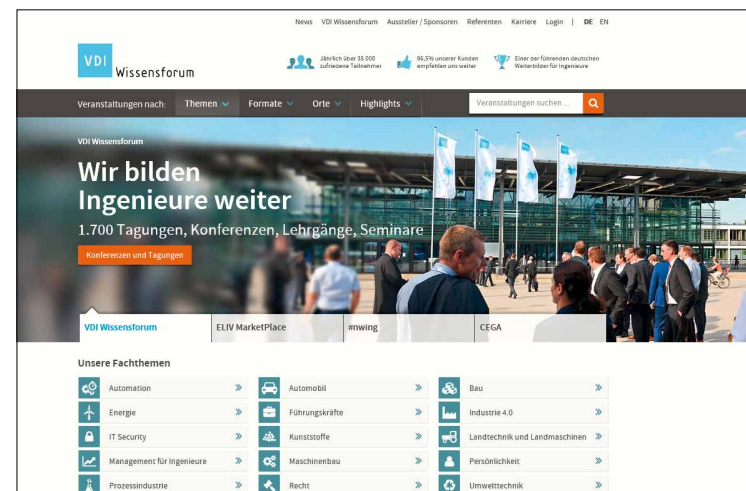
News VDI Wissensforum Aussteller / Sponsoren Referenten Karriere Login | DE EN

VDI Wissensforum

Jährlich über 35.000 zufriedene Teilnehmer

96,5% unserer Kunden empfehlen uns weiter

Einer der führenden deutschen Weiterbilder für Ingenieure

Veranstaltungen nach: Themen Formate Orte Highlights

Veranstaltungen suchen ...

VDI Wissensforum

Wir bilden Ingenieure weiter

1.700 Tagungen, Konferenzen, Lehrgänge, Seminare

Konferenzen und Tagungen

VDI Wissensforum | ELIV MarketPlace | mwing | CEGA

Unsere Fachthemen

| | | |
|---|---|---|
| Automation » | Automobil » | Bau » |
| Energie » | Führungskräfte » | Industrie 4.0 » |
| IT Security » | Kunststoffe » | Landtechnik und Landmaschinen » |
| Management für Ingenieure » | Maschinenbau » | Persönlichkeit » |
| Prozessindustrie » | Recht » | Umwelttechnik » |